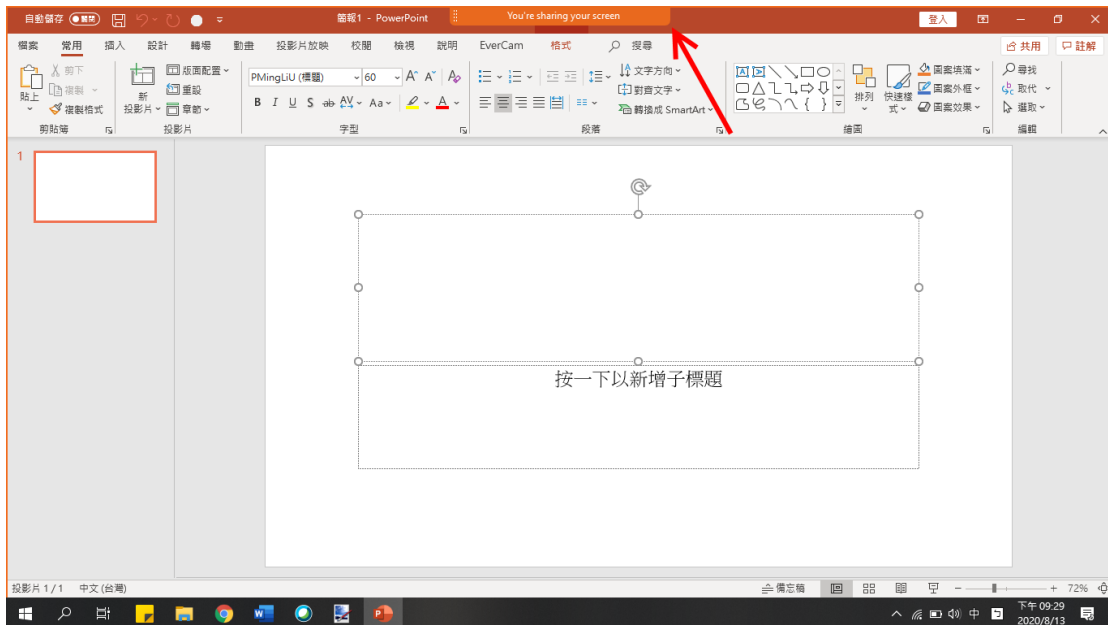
自動儲存 關閉 簡報1 - PowerPoint You're sharing your screen 登入

檔案 常用 插入 設計 轉場 動畫 投影片放映 校閱 檢視 說明 EverCam 格式 搜尋 共用 註解

貼上 剪下 複製 複製格式 剪貼簿
新投影片 版面配置 重設 章節 投影片
PMingLiU (標題) 60 B I U S ab AV Aa A 字型
文字方向 對齊文字 轉換成 SmartArt 段落
排列 快速樣式 圖案填滿 圖案外框 圖案效果 繪圖
尋找 取代 選取 編輯

1

按一下以新增子標題

投影片 1 / 1 中文 (台灣) 備忘稿 72%

中 下午 09:29 2020/8/13